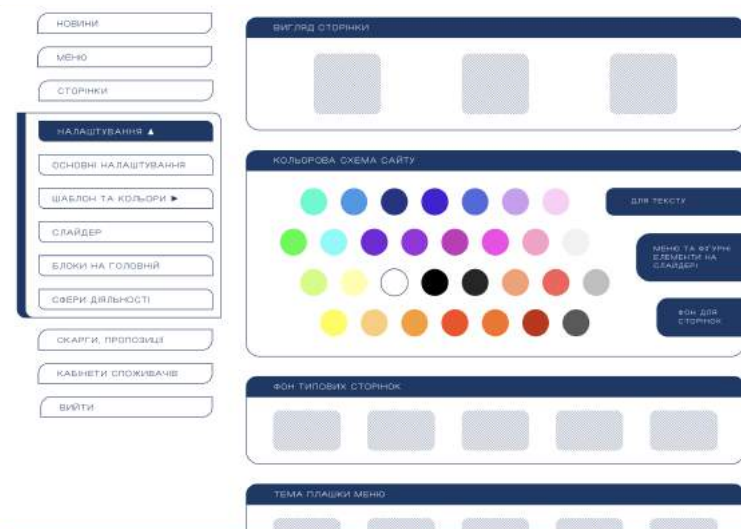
НОВИНИ
МЕНЮ
СТОРІНКИ
НАЛАШТУВАННЯ ▲
ОСНОВНІ НАЛАШТУВАННЯ
ШАБЛОН ТА КОЛЬОРИ ▶
СЛАЙДЕР
БЛОКИ НА ГОЛОВНІЙ
СФЕРИ ДІЯЛЬНОСТІ
СКАРГИ, ПРОПОЗИЦІЇ
КАБІНЕТИ СПОЖИВАЧІВ
ВИЙТИ

ВИГЛЯД СТОРІНКИ

КОЛЬОРОВА СХЕМА САЙТУ
ДЛЯ ТЕКСТУ
МЕНЮ ТА ФІГУРНІ ЕЛЕМЕНТИ НА СЛАЙДЕРІ
ФОН ДЛЯ СТОРІНОК

ФОН ТИПОВИХ СТОРІНОК

ТЕМА ПЛАШКИ МЕНЮ